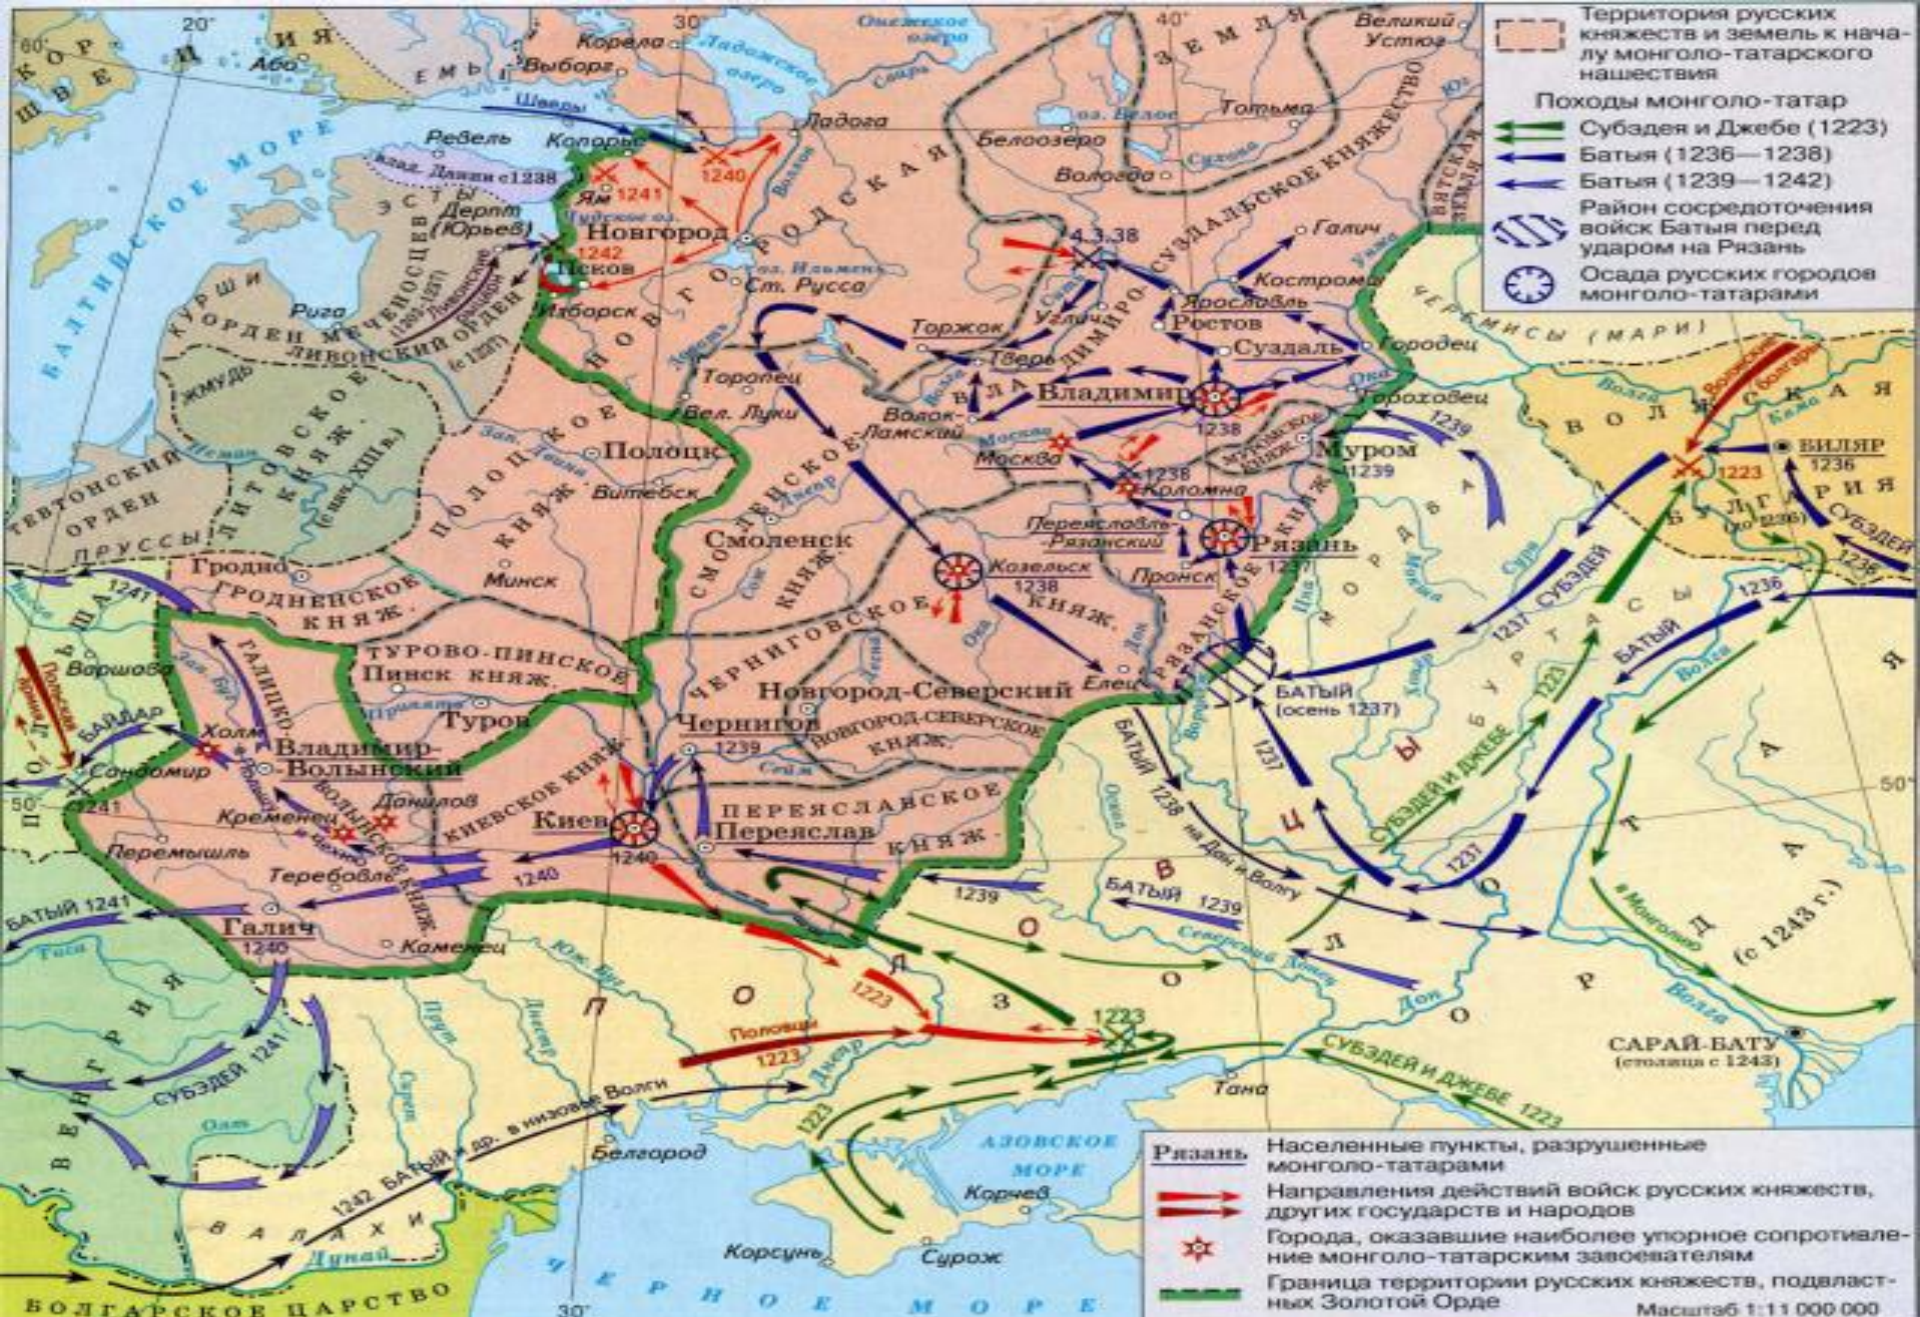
Территория русских княжеств и земель к началу монголо-татарского нашествия

Походы монголо-татар
Субэдея и Джебе (1223)
Батыя (1236—1238)
Батыя (1239—1242)
Район сосредоточения войск Батыя перед ударом на Рязань
Осада русских городов монголо-татарами

ШВЕЦИЯ
КОРЕЛА
ЕМЬ
Або
Карела
Выборг
Онежское озеро
Ладожское озеро
Свирь
Шведы
Ладога
Ревель
Копорье
БАЛТИЙСКОЕ МОРЕ
влад. Дании с 1238
ЭСТЫ
Ям 1241
1240
Дерпт (Юрьев)
Чудское оз.
Новгород
1242
Псков
оз. Ильмень
Ст. Русса
Изборск
ОРДЕН МЕЧЕНОСЦЕВ (1202-1237)
ЛИВОНСКИЙ ОРДЕН (с 1237)
КУРШИ
Рига
ЖМУДЬ
ЛИТОВСКОЕ КНЯЖ. (с сер. XIII в.)
ТЕВТОНСКИЙ ОРДЕН
ПРУССЫ
Неман
Зап. Двина
Полоцк
ПОЛОЦКОЕ КНЯЖ.
Витебск
Минск
Гродно
ГРОДНЕНСКОЕ КНЯЖ.
НОВГОРОДСКАЯ ЗЕМЛЯ
Торопец
Вел. Луки
Ловать
Смоленск
СМОЛЕНСКОЕ КНЯЖ.
Днепр
Торжок
Тверь
Углич
Волок-Ламский
Москва
Белоозеро
оз. Белое
Вологда
Тотьма
Сухона
Великий Устюг
Юг
ВЯТСКАЯ ЗЕМЛЯ
4.3.38
Сить
Галич
Кострома
Ярославль
Ростов
ВЛАДИМИРО-СУЗДАЛЬСКОЕ КНЯЖЕСТВО
Суздаль
Владимир
1238
Городец
Гороховец
Унжа
ЧЕРЕМИСЫ (МАРИ)
Волга
Ока
МУРОМСКОЕ КНЯЖ.
Муром
1239
1238
Коломна
Переяславль-Рязанский
Рязань
1237
Пронск
РЯЗАНСКОЕ КНЯЖ.
МОРДВА
Сура
Мокша
Цна
Козельск
1238
Ока
Сож
Десна
ЧЕРНИГОВСКОЕ КНЯЖ.
Дон
Елец
Воронеж
БАТЫЙ (осень 1237)
ВОЛЖСКАЯ БУЛГАРИЯ
Волжские булгары
Кама
БИЛЯР 1236
1223
(до 1236)
СУБЭДЕЙ 1236
1236
1237 СУБЭДЕЙ
БУРТАСЫ
БАТЫЙ
1223
СУБЭДЕЙ И ДЖЕБЕ
1237
1237
Волга
Хопер
Медведица
ЗОЛОТАЯ ОРДА (с 1243 г.)
в Монголию
Волга
САРАЙ-БАТУ (столица с 1243)
50°
1223
СУБЭДЕЙ И ДЖЕБЕ 1223
Дон
Тана
Северский Донец
БАТЫЙ 1238 на Дон и Волгу
БАТЫЙ 1239
1239
ПОЛОВЦЫ
Новгород-Северский
НОВГОРОД-СЕВЕРСКОЕ КНЯЖ.
Сейм
Чернигов
1239
Турово-Пинское
ТУРОВО-ПИНСКОЕ Пинск княж.
Припять
Туров
Зап. Буг
ГАЛИЦКО-ВОЛЫНСКОЕ КНЯЖ.
Холм
Владимир-Волынский
Данилов
Кременец
Варшава
ПОЛЬША
Польские рыцари
1241
БАЙДАР
Сандомир
1241
50°
Перемышль
Теребовль
1240
Галич
1240
Каменец
БАТЫЙ 1241
Тиса
КИЕВСКОЕ КНЯЖ.
Киев
1240
ПЕРЕЯСЛАВСКОЕ КНЯЖ.
Переяслав
Юж. Буг
Днестр
Прут
Серет
Днепр
Калка
1223
Половцы 1223
1223
ВЕНГРИЯ
СУБЭДЕЙ 1241
Олт
1242 БАТЫЙ и др. в низовья Волги
ВАЛАХИ
Дунай
БОЛГАРСКОЕ ЦАРСТВО
Белгород
АЗОВСКОЕ МОРЕ
Корчев
Корсунь
Сурож
ЧЕРНОЕ МОРЕ
20°
30°
40°
60°
30°

Рязань Населенные пункты, разрушенные монголо-татарами
Направления действий войск русских княжеств, других государств и народов
Города, оказавшие наиболее упорное сопротивление монголо-татарским завоевателям
Граница территории русских княжеств, подвластных Золотой Орде
Масштаб 1:11 000 000